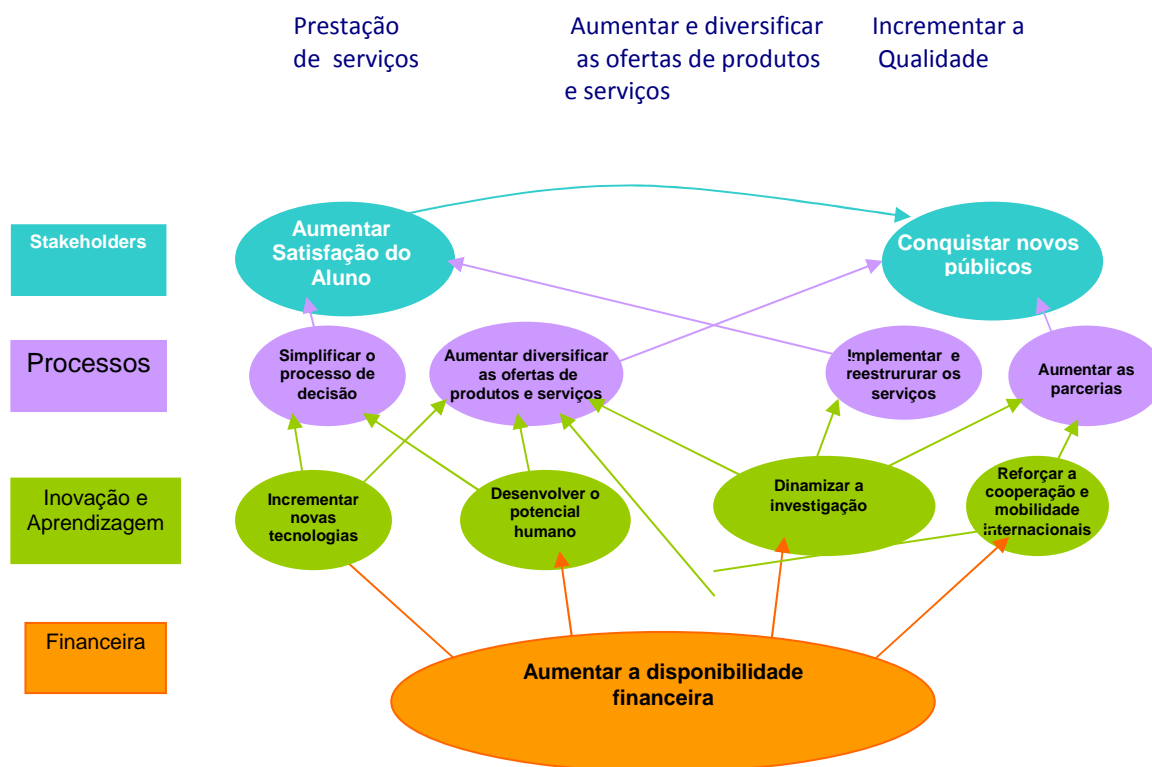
Prestação de serviços

Aumentar e diversificar as ofertas de produtos e serviços

Incrementar a Qualidade

Stakeholders

Aumentar Satisfação do Aluno

Conquistar novos públicos

Processos

Simplificar o processo de decisão

Aumentar diversificar as ofertas de produtos e serviços

Implementar e reestrururar os serviços

Aumentar as parcerias

Inovação e Aprendizagem

Incrementar novas tecnologias

Desenvolver o potencial humano

Dinamizar a investigação

Reforçar a cooperação e mobilidade internacionais

Financeira

Aumentar a disponibilidade financeira